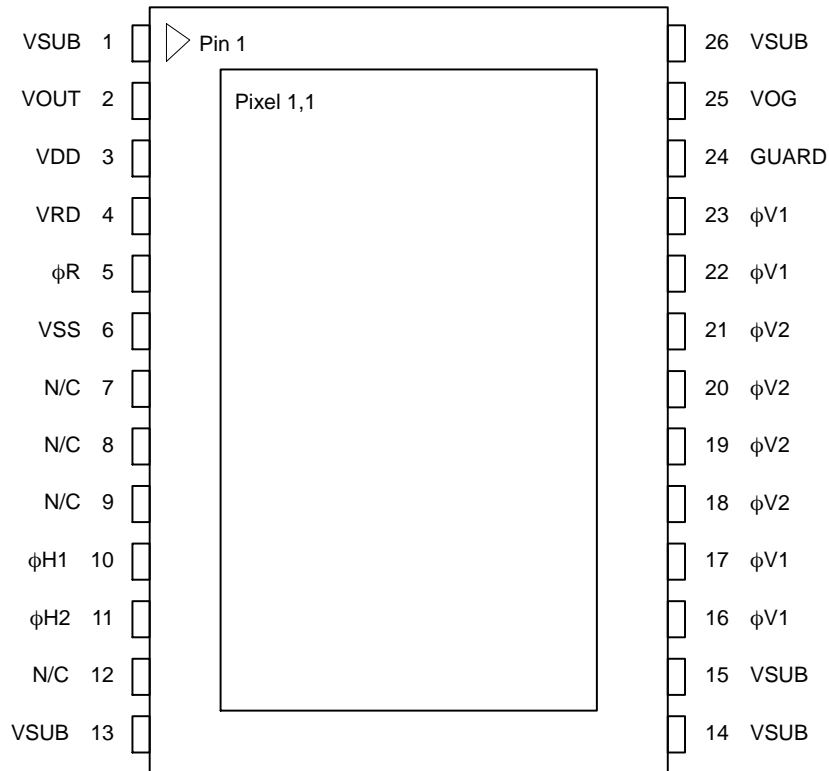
VSUB 1
VOUT 2
VDD 3
VRD 4
$\phi$R 5
VSS 6
N/C 7
N/C 8
N/C 9
$\phi$H1 10
$\phi$H2 11
N/C 12
VSUB 13

Pin 1

Pixel 1,1

26 VSUB
25 VOG
24 GUARD
23 $\phi$V1
22 $\phi$V1
21 $\phi$V2
20 $\phi$V2
19 $\phi$V2
18 $\phi$V2
17 $\phi$V1
16 $\phi$V1
15 VSUB
14 VSUB